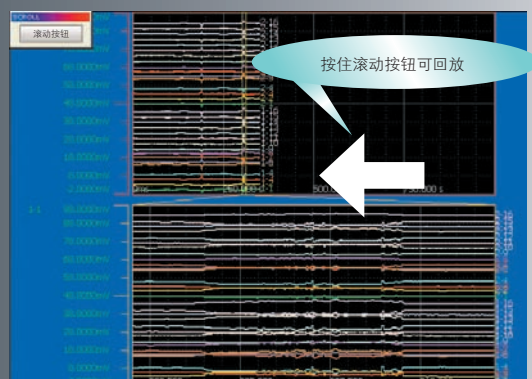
SCROLL
滚动按钮
按住滚动按钮可回放
60.0000mV
50.0000mV
40.0000mV
30.0000mV
20.0000mV
10.0000mV
0.0000mV
-2.0000mV
250.000 s
500.000 s
750.000 s
1-1
90.0000mV
80.0000mV
70.0000mV
60.0000mV
50.0000mV
40.0000mV
30.0000mV
20.0000mV
10.0000mV